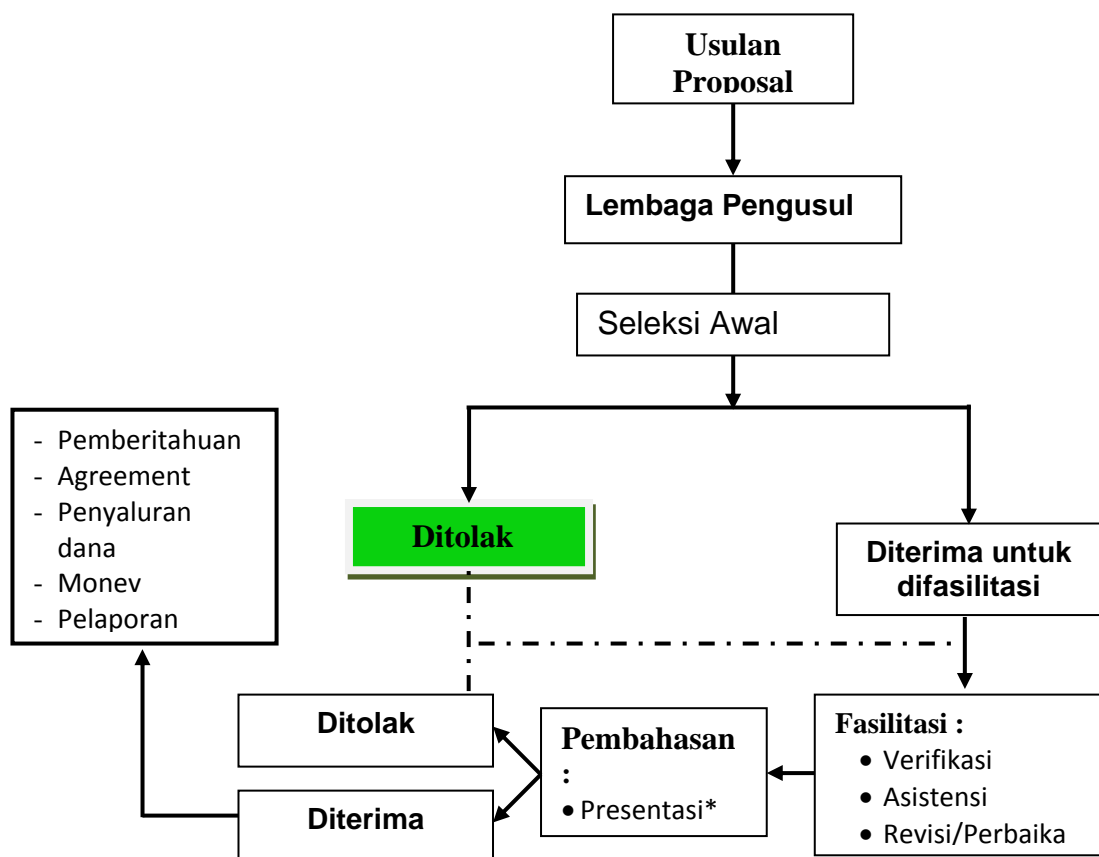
Usulan Proposal

Lembaga Pengusul

Seleksi Awal

- Pemberitahuan
- Agreement
- Penyaluran dana
- Monev
- Pelaporan

Ditolak

Diterima untuk difasilitasi

Ditolak

Diterima

Pembahasan :
• Presentasi*

Fasilitasi :
• Verifikasi
• Asistensi
• Revisi/Perbaika